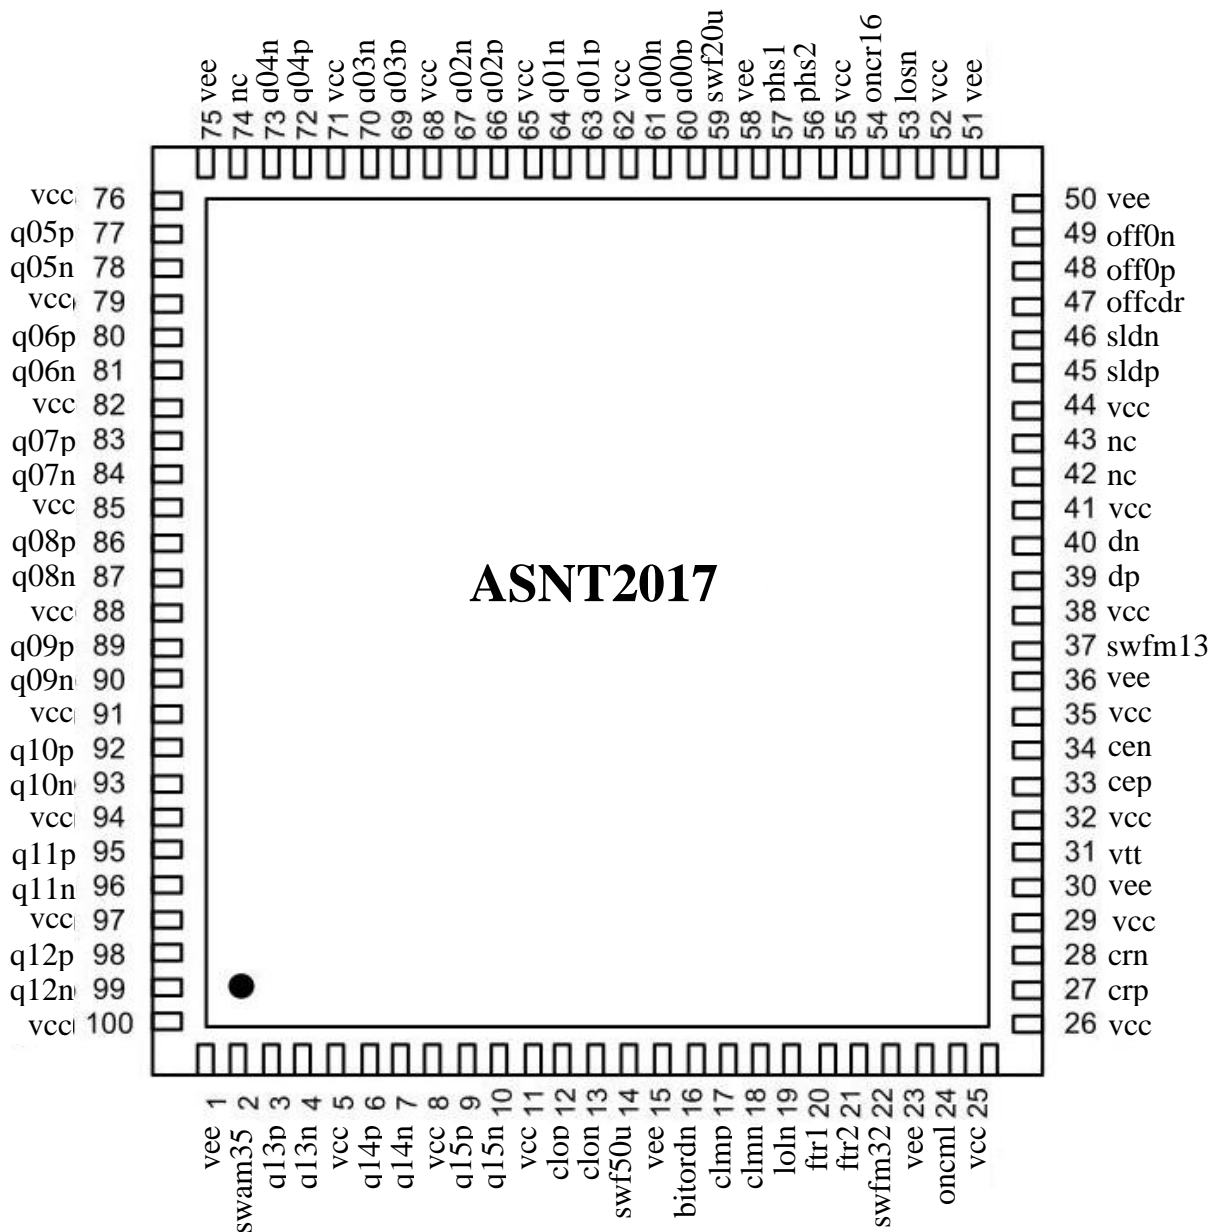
75 vee
74 nc
73 q04n
72 q04p
71 vcc
70 q03n
69 q03p
68 vcc
67 q02n
66 q02p
65 vcc
64 q01n
63 q01p
62 vcc
61 q00n
60 q00p
59 swf20u
58 vee
57 phs1
56 phs2
55 vcc
54 oncr16
53 losn
52 vcc
51 vee

vcc 76
q05p 77
q05n 78
vcc 79
q06p 80
q06n 81
vcc 82
q07p 83
q07n 84
vcc 85
q08p 86
q08n 87
vcc 88
q09p 89
q09n 90
vcc 91
q10p 92
q10n 93
vcc 94
q11p 95
q11n 96
vcc 97
q12p 98
q12n 99
vcc 100

50 vee
49 off0n
48 off0p
47 offcdr
46 sldn
45 sldp
44 vcc
43 nc
42 nc
41 vcc
40 dn
39 dp
38 vcc
37 swfm13
36 vee
35 vcc
34 cen
33 cep
32 vcc
31 vtt
30 vee
29 vcc
28 crn
27 crp
26 vcc

ASNT2017

1 vee
2 swam35
3 q13p
4 q13n
5 vcc
6 q14p
7 q14n
8 vcc
9 q15p
10 q15n
11 vcc
12 clop
13 clon
14 swf50u
15 vee
16 bitordn
17 clmp
18 clmn
19 loln
20 ftr1
21 ftr2
22 swfm32
23 vee
24 oncml
25 vcc